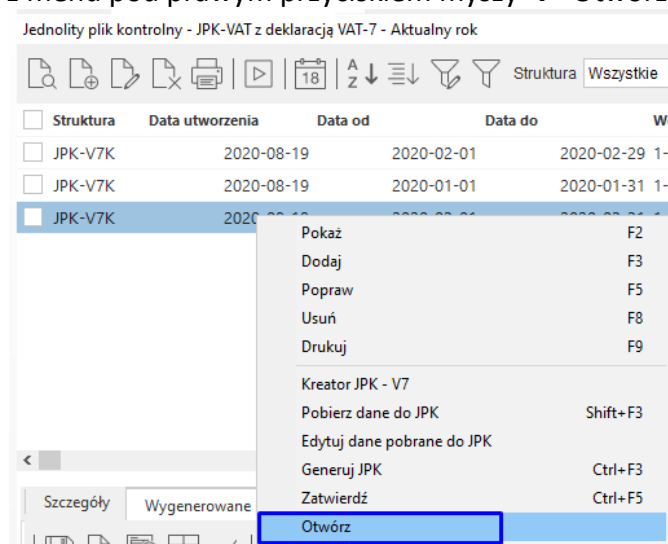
Jednolity plik kontrolny - JPK-VAT z deklaracją VAT-7 - Aktualny rok

18

Struktura Wszystkie

| Struktura | Data utworzenia | Data od | Data do | W |
|---|---|---|---|---|
| JPK-V7K | 2020-08-19 | 2020-02-01 | 2020-02-29 | 1- |
| JPK-V7K | 2020-08-19 | 2020-01-01 | 2020-01-31 | 1- |
| JPK-V7K | 2020 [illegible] | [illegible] | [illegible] | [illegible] |

Pokaż F2
Dodaj F3
Popraw F5
Usuń F8
Drukuj F9
Kreator JPK - V7
Pobierz dane do JPK Shift+F3
Edytuj dane pobrane do JPK
Generuj JPK Ctrl+F3
Zatwierdź Ctrl+F5
Otwórz

Szczegóły Wygenerowane